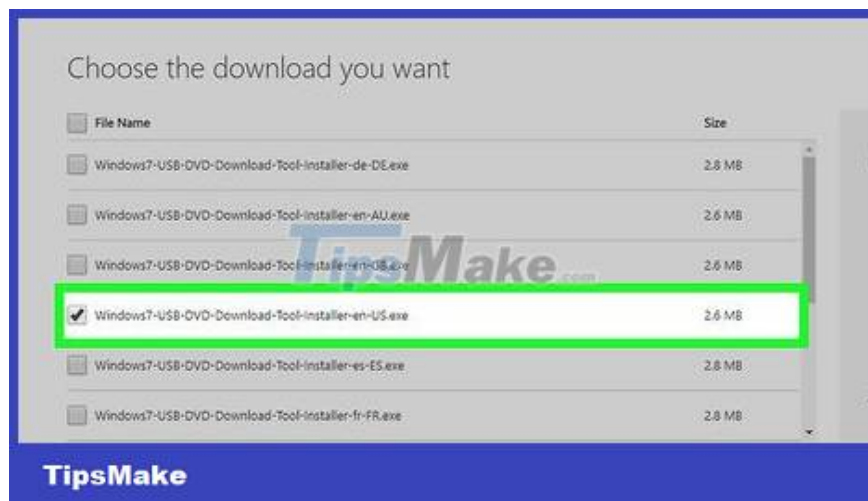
Choose the download you want

| File Name | Size |
|---|---|
| Windows7-USB-DVD-Download-Tool-Installer-de-DE.exe | 2.8 MB |
| Windows7-USB-DVD-Download-Tool-Installer-en-AU.exe | 2.6 MB |
| Windows7-USB-DVD-Download-Tool-Installer-en-GB.exe | 2.6 MB |
| Windows7-USB-DVD-Download-Tool-Installer-en-US.exe | 2.6 MB |
| Windows7-USB-DVD-Download-Tool-Installer-es-ES.exe | 2.8 MB |
| Windows7-USB-DVD-Download-Tool-Installer-fr-FR.exe | 2.8 MB |

TipsMake.com

TipsMake